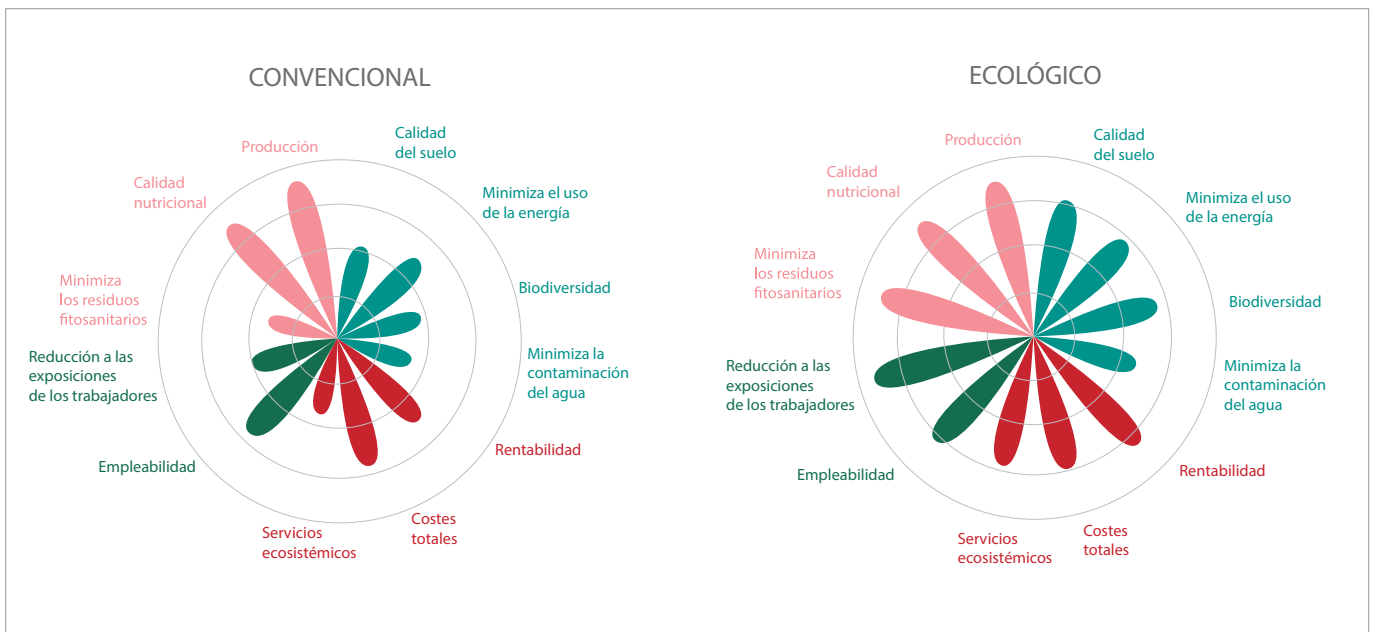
CONVENCIONAL

Producción

Calidad del suelo

Minimiza el uso de la energía

Biodiversidad

Minimiza la contaminación del agua

Rentabilidad

Costes totales

Servicios ecosistémicos

Empleabilidad

Reducción a las exposiciones de los trabajadores

Minimiza los residuos fitosanitarios

Calidad nutricional

ECOLÓGICO

Producción

Calidad del suelo

Minimiza el uso de la energía

Biodiversidad

Minimiza la contaminación del agua

Rentabilidad

Costes totales

Servicios ecosistémicos

Empleabilidad

Reducción a las exposiciones de los trabajadores

Minimiza los residuos fitosanitarios

Calidad nutricional